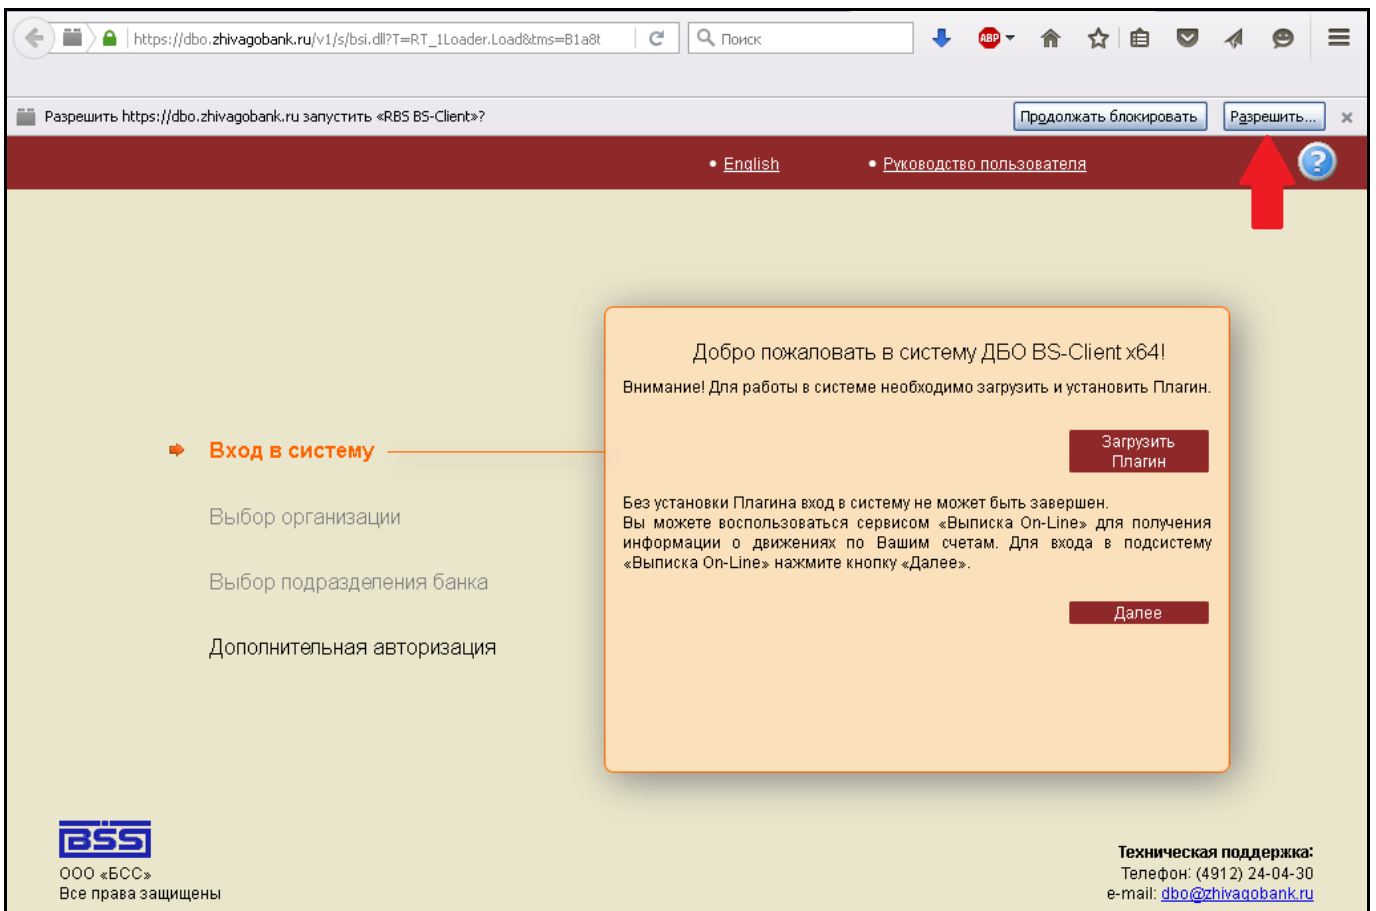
https://dbo.zhivagobank.ru/v1/s/bsi.dll?T=RT_1Loader.Load&tms=B1a8t

Поиск

ABP

Разрешить https://dbo.zhivagobank.ru запустить «RBS BS-Client»?

Продолжать блокировать

Разрешить...

• English

• Руководство пользователя

Вход в систему

Выбор организации

Выбор подразделения банка

Дополнительная авторизация

Добро пожаловать в систему ДБО BS-Client x64!

Внимание! Для работы в системе необходимо загрузить и установить Плагин.

Загрузить Плагин

Без установки Плагина вход в систему не может быть завершен.
Вы можете воспользоваться сервисом «Выписка On-Line» для получения информации о движениях по Вашим счетам. Для входа в подсистему «Выписка On-Line» нажмите кнопку «Далее».

Далее

BSS
ООО «БСС»
Все права защищены

Техническая поддержка:
Телефон: (4912) 24-04-30
e-mail: dbo@zhivagobank.ru